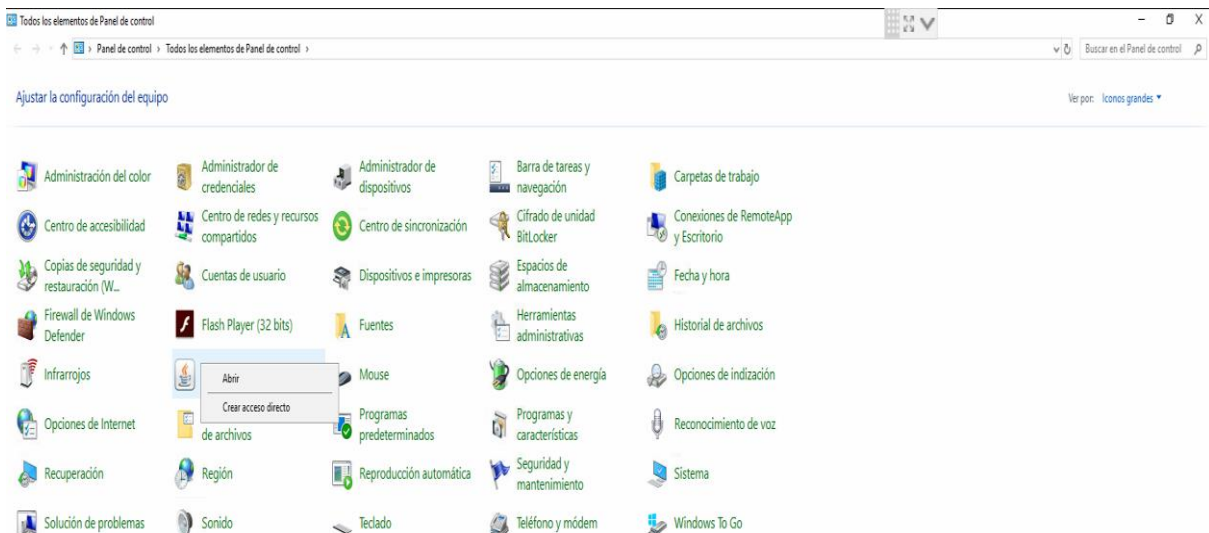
Todos los elementos de Panel de control

Panel de control › Todos los elementos de Panel de control ›

Buscar en el Panel de control

Ajustar la configuración del equipo

Ver por: Iconos grandes ▾

Administración del color
Administrador de credenciales
Administrador de dispositivos
Barra de tareas y navegación
Carpetas de trabajo
Centro de accesibilidad
Centro de redes y recursos compartidos
Centro de sincronización
Cifrado de unidad BitLocker
Conexiones de RemoteApp y Escritorio
Copias de seguridad y restauración (W...
Cuentas de usuario
Dispositivos e impresoras
Espacios de almacenamiento
Fecha y hora
Firewall de Windows Defender
Flash Player (32 bits)
Fuentes
Herramientas administrativas
Historial de archivos
Infrarrojos
Abrir
Crear acceso directo
Mouse
Opciones de energía
Opciones de indización
Opciones de Internet
de archivos
Programas predeterminados
Programas y características
Reconocimiento de voz
Recuperación
Región
Reproducción automática
Seguridad y mantenimiento
Sistema
Solución de problemas
Sonido
Teclado
Teléfono y módem
Windows To Go